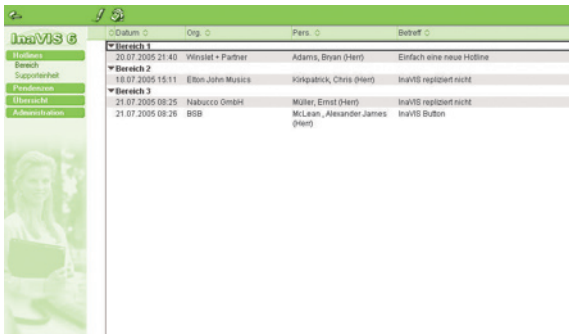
InaVIS 6

Hotlines
Bereich
Supporteinheit
Pendenzen
Übersicht
Administration

| Datum | Org. | Pers. | Betreff |
|---|---|---|---|
| ▼Bereich 1 | | | |
| 20.07.2005 21:40 | Winslet + Partner | Adams, Bryan (Herr) | Einfach eine neue Hotline |
| ▼Bereich 2 | | | |
| 18.07.2005 15:11 | Elton John Musics | Kirkpatrick, Chris (Herr) | InaVIS repliziert nicht |
| ▼Bereich 3 | | | |
| 21.07.2005 08:25 | Nabucco GmbH | Müller, Ernst (Herr) | InaVIS repliziert nicht |
| 21.07.2005 08:26 | BSB | McLean , Alexander James (Herr) | InaVIS Button |